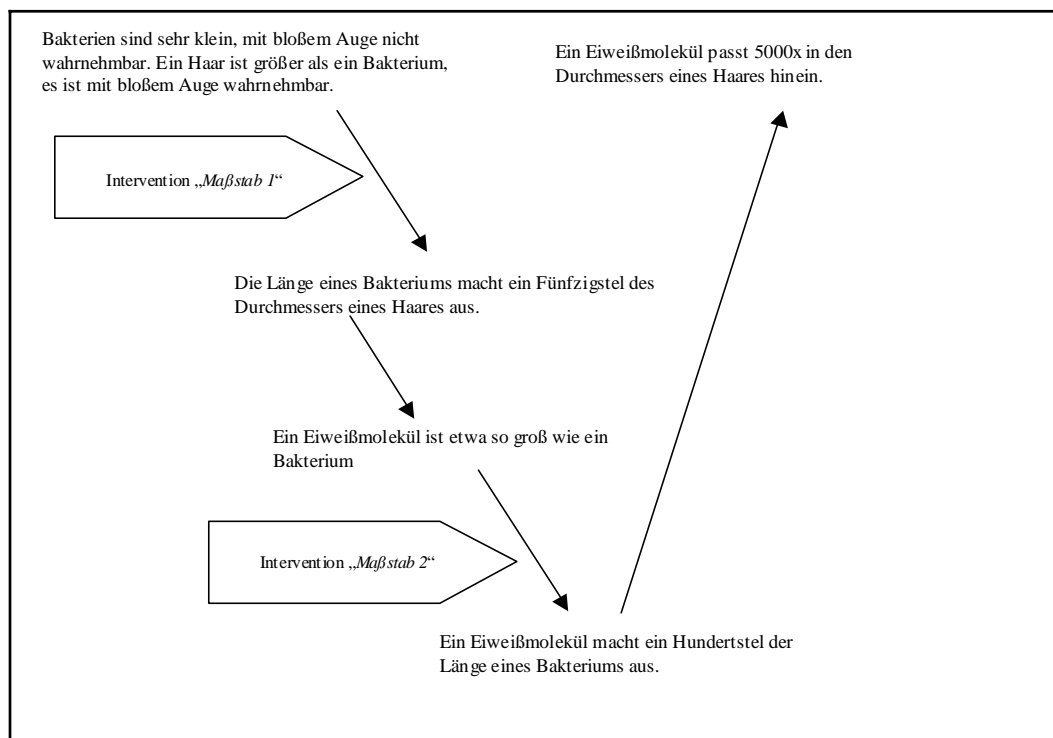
Bakterien sind sehr klein, mit bloßem Auge nicht wahrnehmbar. Ein Haar ist größer als ein Bakterium, es ist mit bloßem Auge wahrnehmbar.

Ein Eiweißmolekül passt 5000x in den Durchmessers eines Haares hinein.

Intervention „*Maßstab 1*“

Die Länge eines Bakteriums macht ein Fünfzigstel des Durchmessers eines Haares aus.

Ein Eiweißmolekül ist etwa so groß wie ein Bakterium

Intervention „*Maßstab 2*“

Ein Eiweißmolekül macht ein Hundertstel der Länge eines Bakteriums aus.